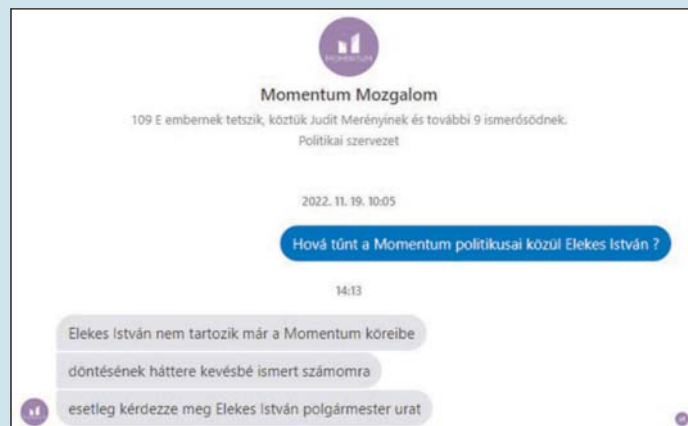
MOMENTUM

Momentum Mozgalom

109 E embernek tetszik, köztük Judit Merényinek és további 9 ismerősödnek.

Politikai szervezet

2022. 11. 19. 10:05

Hová tűnt a Momentum politikusai közül Elekes István ?

14:13

Elekes István nem tartozik már a Momentum köreibe

döntésének háttere kevésbé ismert számomra

esetleg kérdezze meg Elekes István polgármester urat